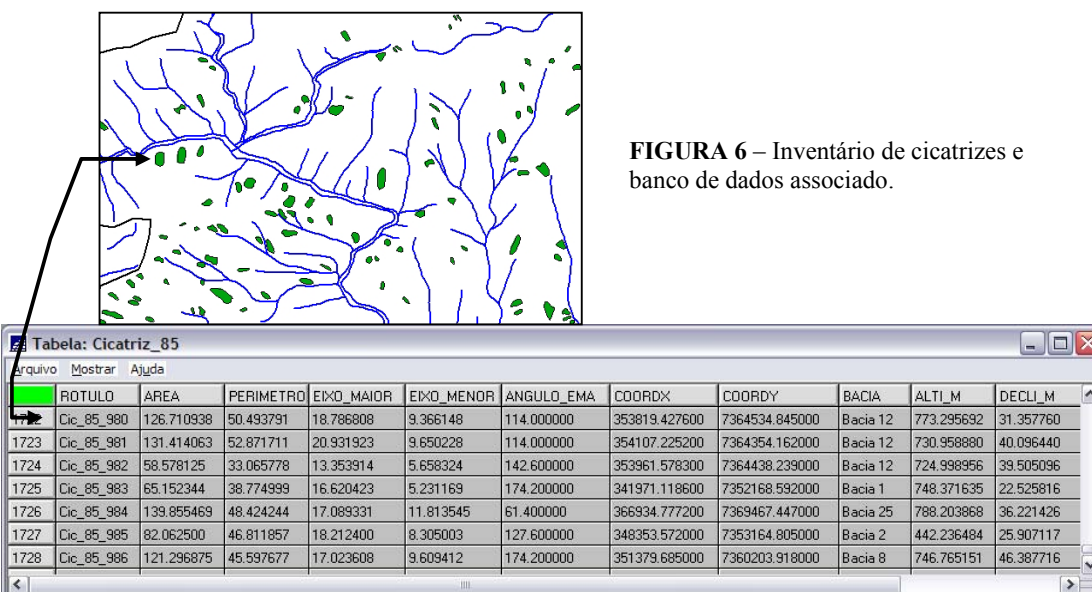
**FIGURA 6** – Inventário de cicatrizes e banco de dados associado.

Tabela: Cicatriz_85

Arquivo Mostrar Ajuda

| | ROTULO | AREA | PERIMETRO | EIXO_MAIOR | EIXO_MENOR | ANGULO_EMA | COORDX | COORDY | BACIA | ALTI_M | DECLI_M |
|---|---|---|---|---|---|---|---|---|---|---|---|
| 1722 | Cic_85_980 | 126.710938 | 50.493791 | 18.786808 | 9.366148 | 114.000000 | 353819.427600 | 7364534.845000 | Bacia 12 | 773.295692 | 31.357760 |
| 1723 | Cic_85_981 | 131.414063 | 52.871711 | 20.931923 | 9.650228 | 114.000000 | 354107.225200 | 7364354.162000 | Bacia 12 | 730.958880 | 40.096440 |
| 1724 | Cic_85_982 | 58.578125 | 33.065778 | 13.353914 | 5.658324 | 142.600000 | 353961.578300 | 7364438.239000 | Bacia 12 | 724.998956 | 39.505096 |
| 1725 | Cic_85_983 | 65.152344 | 38.774999 | 16.620423 | 5.231169 | 174.200000 | 341971.118600 | 7352168.592000 | Bacia 1 | 748.371635 | 22.525816 |
| 1726 | Cic_85_984 | 139.855469 | 48.424244 | 17.089331 | 11.813545 | 61.400000 | 366934.777200 | 7369467.447000 | Bacia 25 | 788.203868 | 36.221426 |
| 1727 | Cic_85_985 | 82.062500 | 46.811857 | 18.212400 | 8.305003 | 127.600000 | 348353.572000 | 7353164.805000 | Bacia 2 | 442.236484 | 25.907117 |
| 1728 | Cic_85_986 | 121.296875 | 45.597677 | 17.023608 | 9.609412 | 174.200000 | 351379.685000 | 7360203.918000 | Bacia 8 | 746.765151 | 46.387716 |